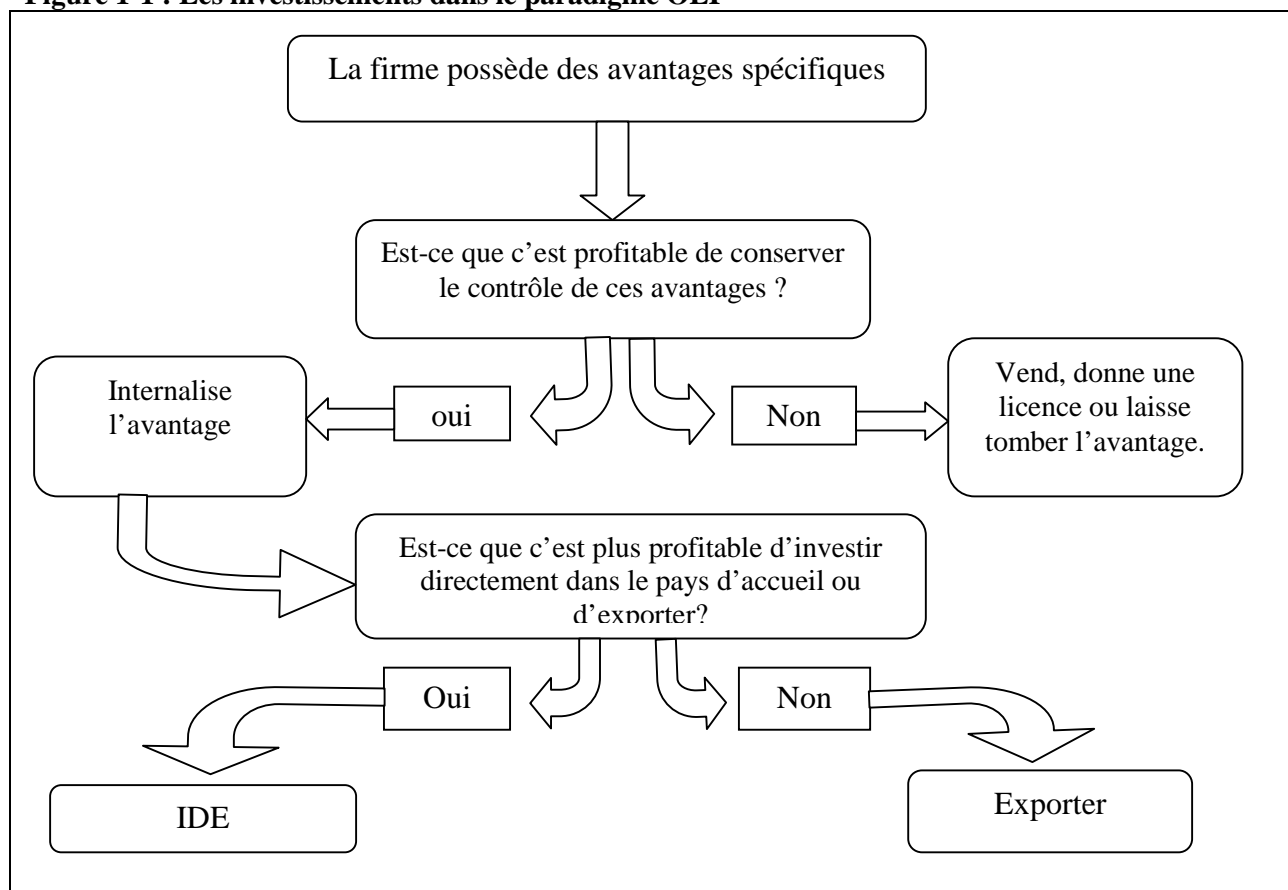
Figure I-1 : Les investissements dans le paradigme OLI

La firme possède des avantages spécifiques

Est-ce que c'est profitable de conserver le contrôle de ces avantages ?

Internalise l'avantage

oui

Non

Vend, donne une licence ou laisse tomber l'avantage.

Est-ce que c'est plus profitable d'investir directement dans le pays d'accueil ou d'exporter?

Oui

Non

IDE

Exporter